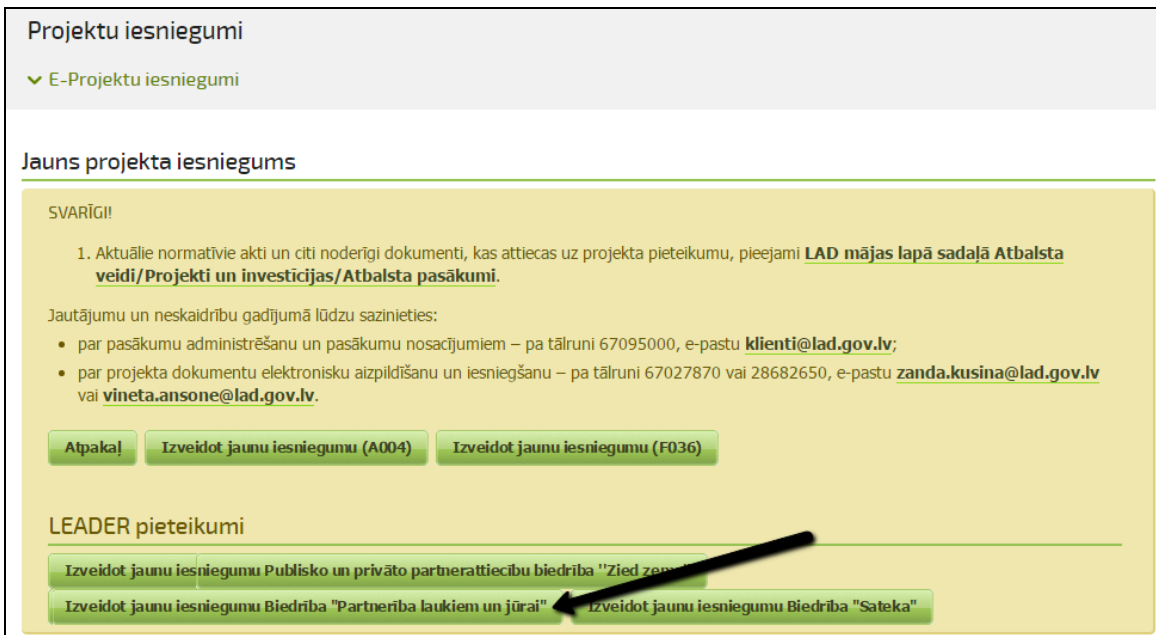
Projektu iesniegumi

E-Projektu iesniegumi

Jauns projekta iesniegums

SVARĪGI!

1. Aktuālie normatīvie akti un citi noderīgi dokumenti, kas attiecas uz projekta pieteikumu, pieejami LAD mājas lapā sadaļā Atbalsta veidi/Projekti un investīcijas/Atbalsta pasākumi.

Jautājumu un neskaidrību gadījumā lūdzu sazinieties:

- par pasākumu administrēšanu un pasākumu nosacījumiem – pa tālruni 67095000, e-pastu klienti@lad.gov.lv;
- par projekta dokumentu elektronisku aizpildīšanu un iesniegšanu – pa tālruni 67027870 vai 28682650, e-pastu zanda.kusina@lad.gov.lv vai vineta.ansone@lad.gov.lv.

Atpakaļ | Izveidot jaunu iesniegumu (A004) | Izveidot jaunu iesniegumu (F036)

LEADER pieteikumi

Izveidot jaunu ies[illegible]

Izveidot jaunu iesniegumu Publisko un privāto partnerattiecību biedrība "Zied zem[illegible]

Izveidot jaunu iesniegumu Biedrība "Partnerība laukiem un jūrai"

Izveidot jaunu iesniegumu Biedrība "Sateka"